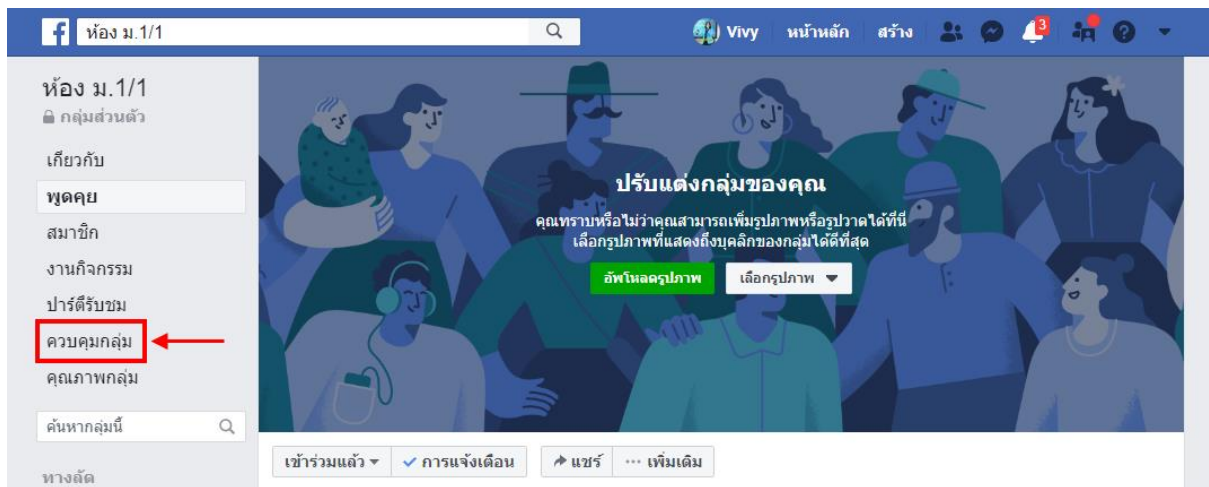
f ห้อง ม.1/1

Vivy หน้าหลัก สร้าง 3

ห้อง ม.1/1
กลุ่มส่วนตัว

เกี่ยวกับ
พูดคุย
สมาชิก
งานกิจกรรม
ปาร์ตี้รับชม
ควบคุมกลุ่ม
คุณภาพกลุ่ม

ค้นหากลุ่มนี้

ทางลัด

ปรับแต่งกลุ่มของคุณ
คุณทราบหรือไม่ว่าคุณสามารถเพิ่มรูปภาพหรือรูปวาดได้ที่นี่ เลือกรูปภาพที่แสดงถึงบุคลิกของกลุ่มได้ดีที่สุด
อัพโหลดรูปภาพ
เลือกรูปภาพ

เข้าร่วมแล้ว
การแจ้งเตือน
แชร์
··· เพิ่มเติม